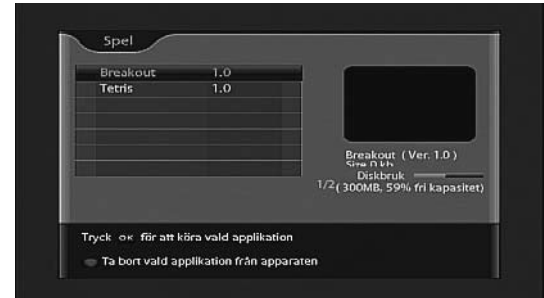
Spel

| Breakout | 1.0 |
|---|---|
| Tetris | 1.0 |

Breakout (Ver. 1.0)
Size 0 kb
Diskbruk
1/2 (300MB, 59% fri kapasitet)

Tryck OK för att köra vald applikation

Ta bort vald applikation från apparaten